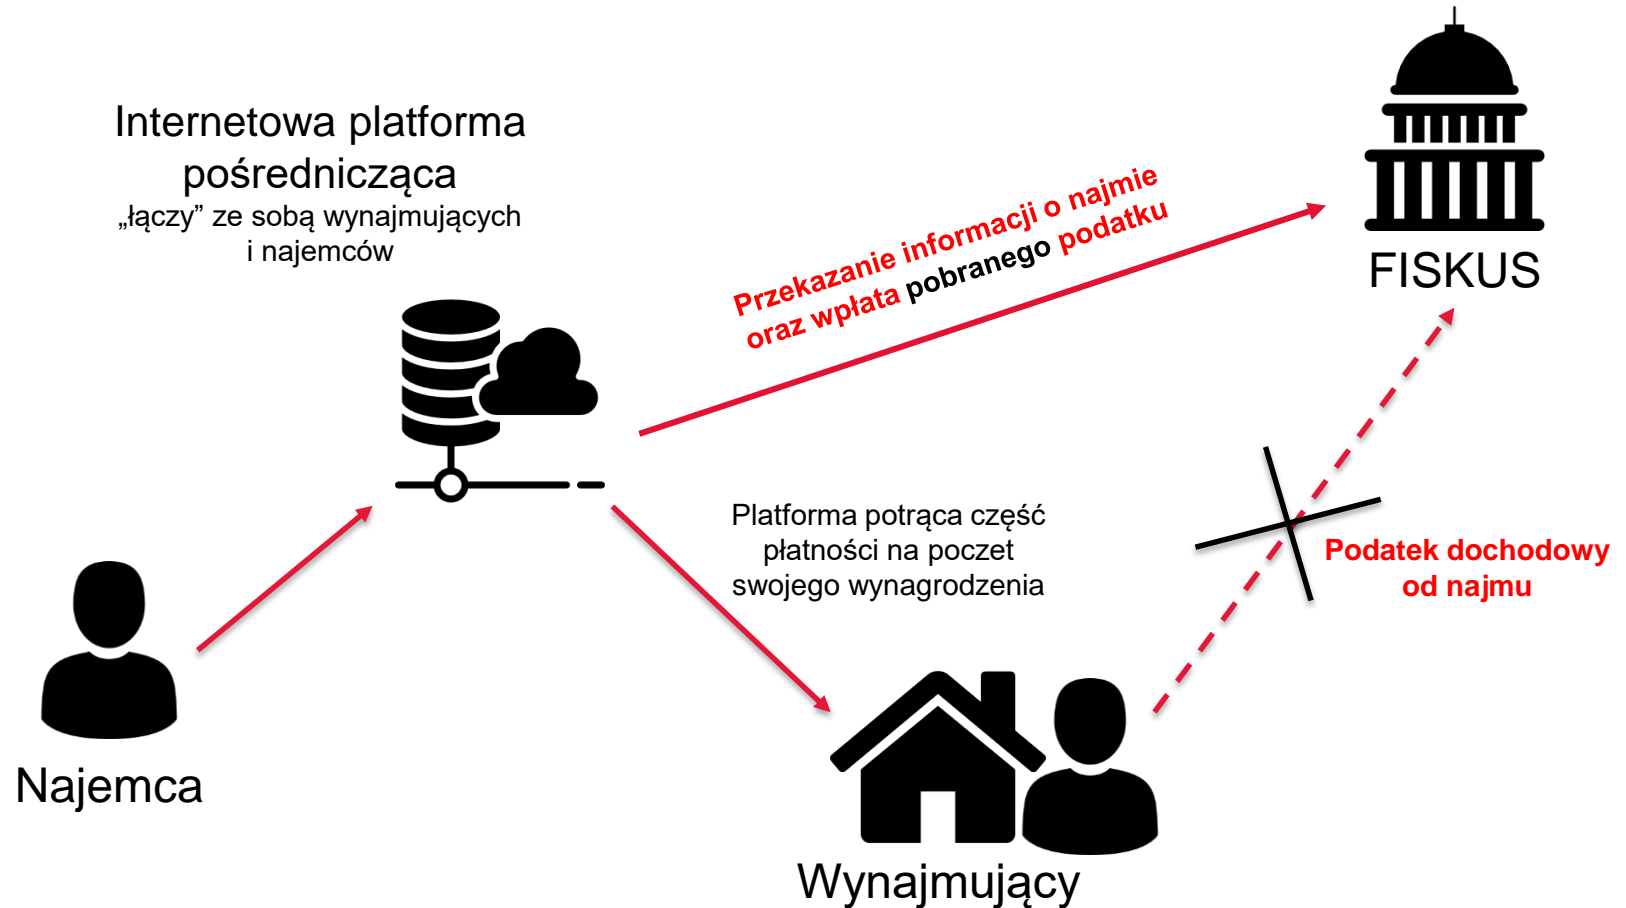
Internetowa platforma pośrednicząca
„łączy” ze sobą wynajmujących i najemców

Przekazanie informacji o najmie oraz wpłata pobranego podatku

FISKUS

Platforma potrąca część płatności na poczet swojego wynagrodzenia

Podatek dochodowy od najmu

Najemca

Wynajmujący